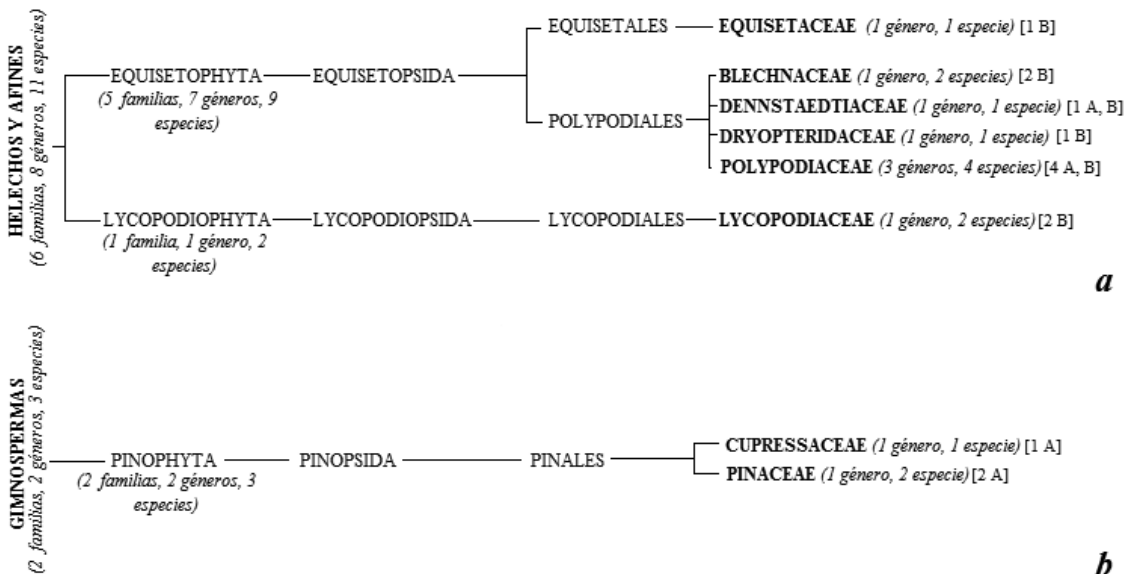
HELECHOS Y AFINES
(6 familias, 8 géneros, 11 especies)

EQUISETOPHYTA
(5 familias, 7 géneros, 9 especies)

EQUISETOPSIDA

EQUISETALES

EQUISETACEAE (1 género, 1 especie) [1 B]

POLYPODIALES

BLECHNACEAE (1 género, 2 especies) [2 B]
DENNSTAEDTIACEAE (1 género, 1 especie) [1 A, B]
DRYOPTERIDACEAE (1 género, 1 especie) [1 B]
POLYPODIACEAE (3 géneros, 4 especies) [4 A, B]

LYCOPODIOPHYTA
(1 familia, 1 género, 2 especies)

LYCOPODIOPSIDA

LYCOPODIALES

LYCOPODIACEAE (1 género, 2 especies) [2 B]

a

GIMNOSPERMAS
(2 familias, 2 géneros, 3 especies)

PINOPHYTA
(2 familias, 2 géneros, 3 especies)

PINOPSIDA

PINALES

CUPRESSACEAE (1 género, 1 especie) [1 A]
PINACEAE (1 género, 2 especie) [2 A]

b